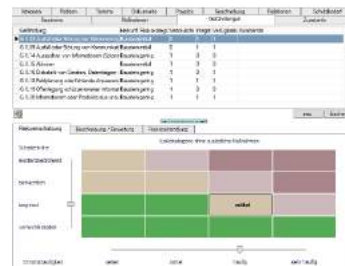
Netzwerk | Räume | Systeme | Dokumente | Prozesse | Beschreibung | Funktionen | Schutzbedarf

Bausteine | Maßnahmen | Gefährdungen | Zusätze

Gefährdung | Baustein | Risiko bestätigt | Verfügbarkeit | Integrität | Vertraulichkeit | Auswahlende

G 0.18 Fehlplanung oder fehlende Anpassung | Bausteinbezug | 3 | 3 | 1

G 0.19 Ausfall oder Störung von Versorgungsnetzen | Bausteinbezug | 3 | 1 | 1

G 0.1 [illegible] | Bausteinbezug | 1 | 3 | 0

G 0.1 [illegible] | Bausteinbezug | 1 | 3 | 0

G 0.1 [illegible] | Bausteinbezug | 1 | 3 | 0

G 0.1 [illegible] | Bausteinbezug | 1 | 1 | 0

G 0.1 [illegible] | Bausteinbezug | 1 | 3 | 0

G 0.1 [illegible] | Bausteinbezug | 1 | 3 | 0

neu | Suchen

Risikoeinschätzung | Beschreibung • Bewertung | Risikobehandlung

Schadensklasse

Lösungsvorschlag: ohne zusätzliche Maßnahmen

existenzbedrohend

beträchtlich

begrenzt

vernachlässigbar

mittel

Eintrittshäufigkeit | selten | mittel | häufig | sehr häufig